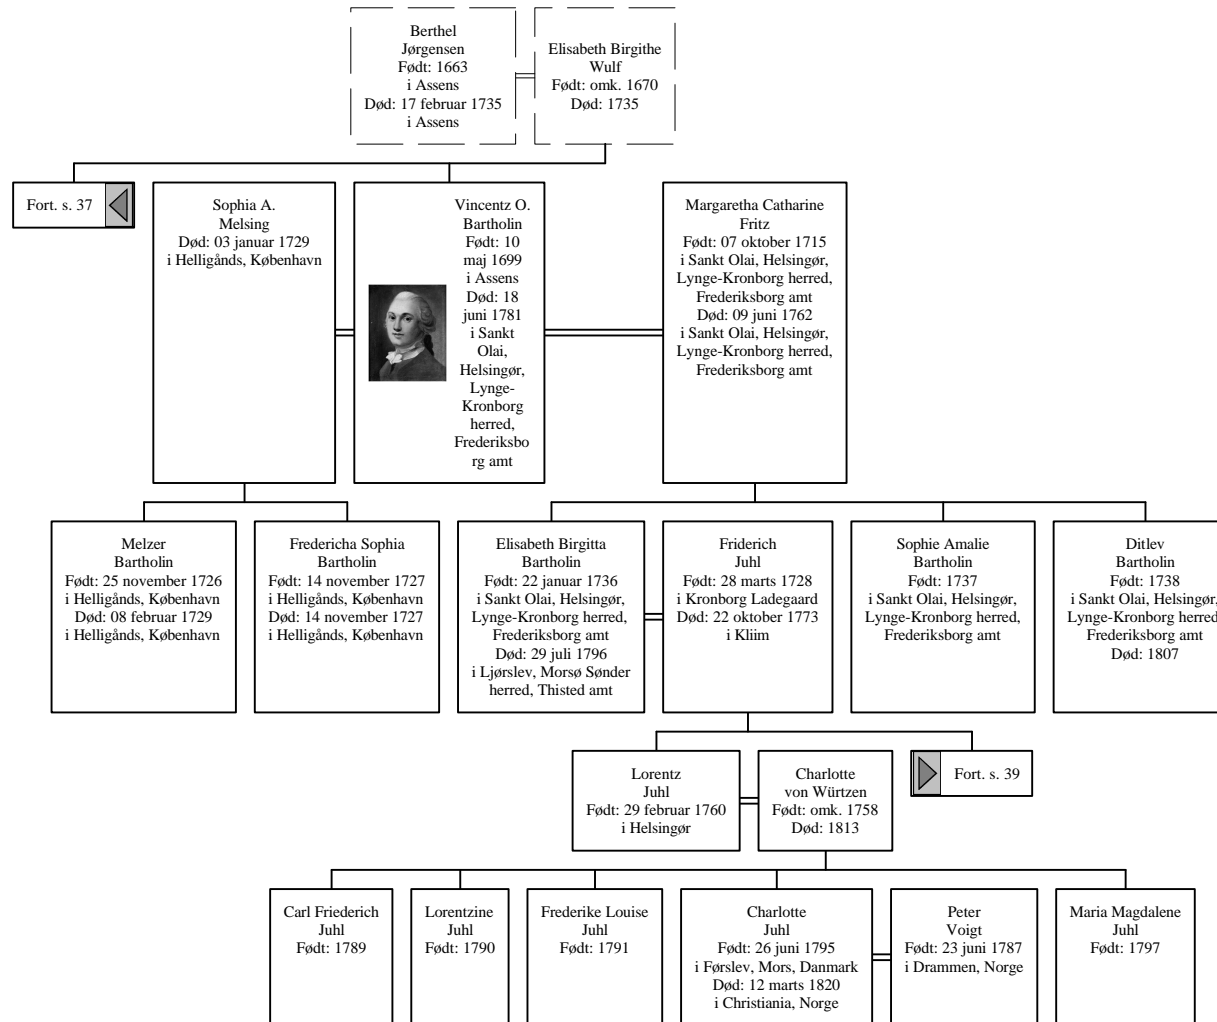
Berthel
Jørgensen
Født: 1663
i Assens
Død: 17 februar 1735
i Assens

Elisabeth Birgithe
Wulf
Født: omk. 1670
Død: 1735

Fort. s. 37

Sophia A.
Melsing
Død: 03 januar 1729
i Helligånds, København

Vincentz O.
Bartholin
Født: 10 maj 1699
i Assens
Død: 18 juni 1781
i Sankt Olai, Helsingør, Lynge-Kronborg herred, Frederiksborg amt

Margaretha Catharine
Fritz
Født: 07 oktober 1715
i Sankt Olai, Helsingør, Lynge-Kronborg herred, Frederiksborg amt
Død: 09 juni 1762
i Sankt Olai, Helsingør, Lynge-Kronborg herred, Frederiksborg amt

Melzer
Bartholin
Født: 25 november 1726
i Helligånds, København
Død: 08 februar 1729
i Helligånds, København

Fredericha Sophia
Bartholin
Født: 14 november 1727
i Helligånds, København
Død: 14 november 1727
i Helligånds, København

Elisabeth Birgitta
Bartholin
Født: 22 januar 1736
i Sankt Olai, Helsingør, Lynge-Kronborg herred, Frederiksborg amt
Død: 29 juli 1796
i Ljørslev, Morsø Sønder herred, Thisted amt

Friderich
Juhl
Født: 28 marts 1728
i Kronborg Ladegaard
Død: 22 oktober 1773
i Kliim

Sophie Amalie
Bartholin
Født: 1737
i Sankt Olai, Helsingør, Lynge-Kronborg herred, Frederiksborg amt

Ditlev
Bartholin
Født: 1738
i Sankt Olai, Helsingør, Lynge-Kronborg herred, Frederiksborg amt
Død: 1807

Lorentz
Juhl
Født: 29 februar 1760
i Helsingør

Charlotte
von Würtzen
Født: omk. 1758
Død: 1813

Fort. s. 39

Carl Friederich
Juhl
Født: 1789

Lorentzine
Juhl
Født: 1790

Frederike Louise
Juhl
Født: 1791

Charlotte
Juhl
Født: 26 juni 1795
i Førslev, Mors, Danmark
Død: 12 marts 1820
i Christiania, Norge

Peter
Voigt
Født: 23 juni 1787
i Drammen, Norge

Maria Magdalene
Juhl
Født: 1797